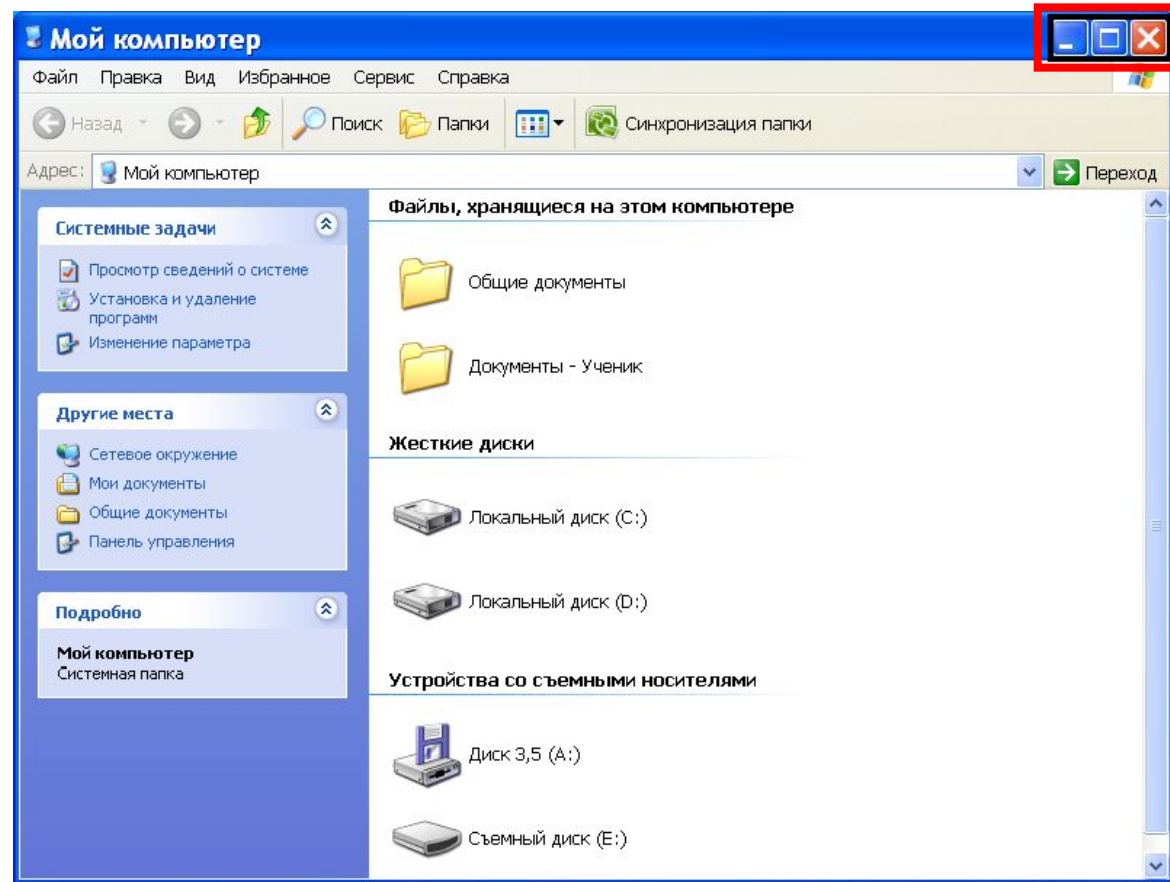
Мой компьютер

Файл Правка Вид Избранное Сервис Справка

Назад Поиск Папки Синхронизация папки

Адрес: Мой компьютер

Переход

Системные задачи

Просмотр сведений о системе

Установка и удаление программ

Изменение параметра

Другие места

Сетевое окружение

Мои документы

Общие документы

Панель управления

Подробно

Мой компьютер
Системная папка

Файлы, хранящиеся на этом компьютере

Общие документы

Документы - Ученик

Жесткие диски

Локальный диск (C:)

Локальный диск (D:)

Устройства со съемными носителями

Диск 3,5 (A:)

Съемный диск (E:)